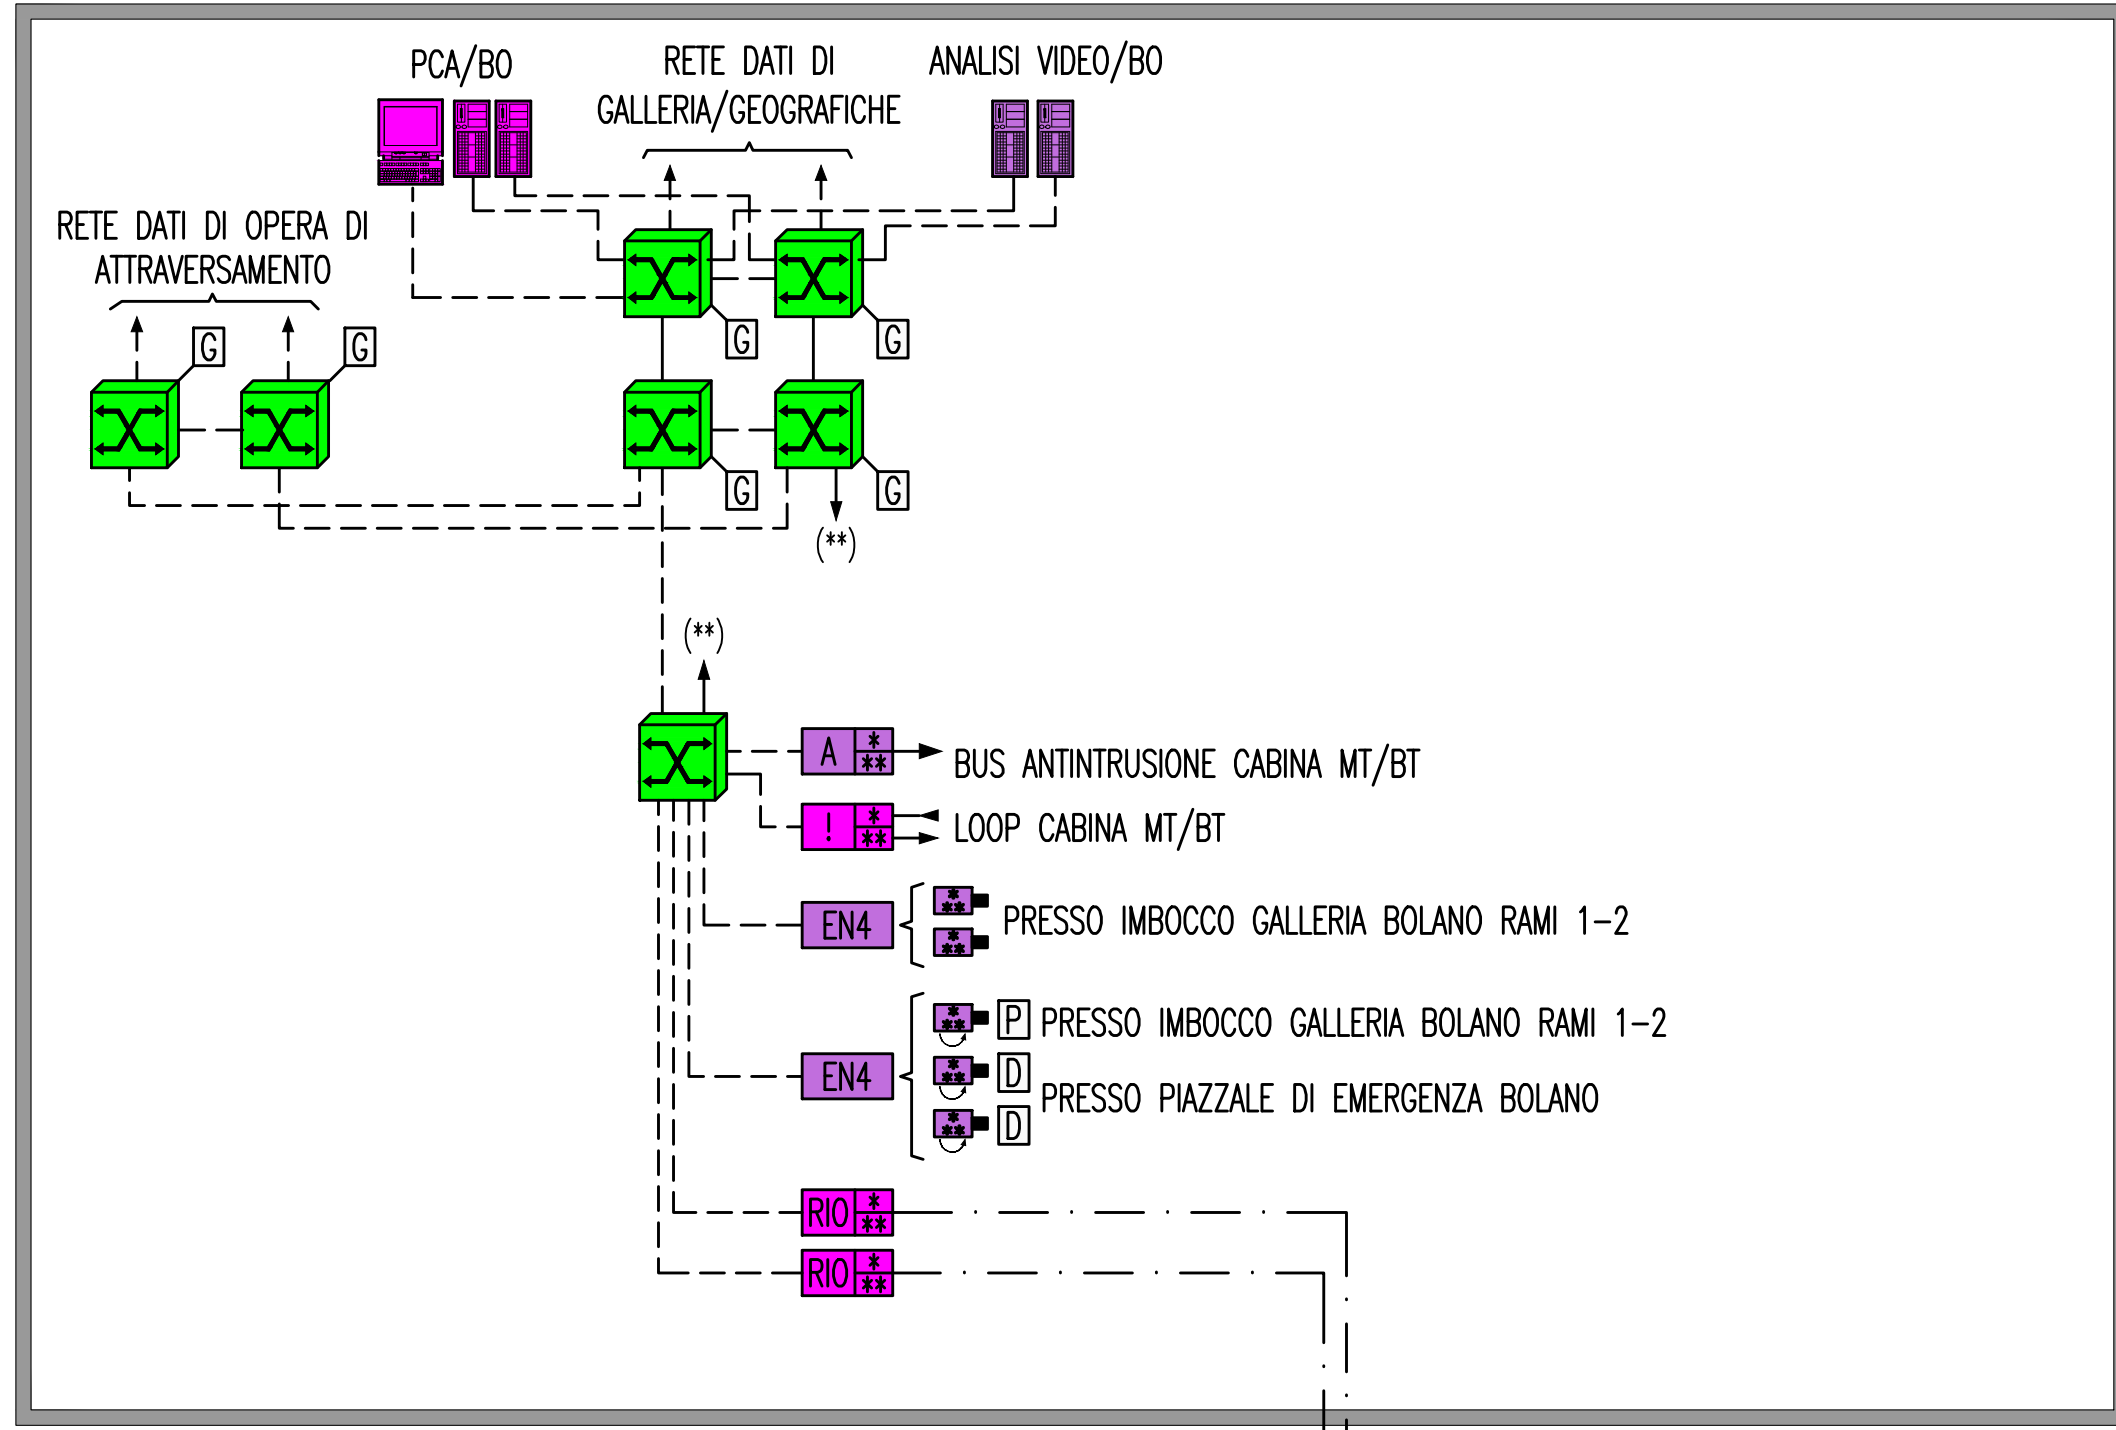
PCA/BO

RETE DATI DI GALLERIA/GEOGRAFICHE

ANALISI VIDEO/BO

RETE DATI DI OPERA DI ATTRAVERSAMENTO

G

G

G

G

G

G

(**)

(**)

A

*
**

BUS ANTINTRUSIONE CABINA MT/BT

!

*
**

LOOP CABINA MT/BT

EN4

*
**

*
**

PRESSO IMBOCCO GALLERIA BOLANO RAMI 1-2

EN4

*
**

P

PRESSO IMBOCCO GALLERIA BOLANO RAMI 1-2

*
**

D

PRESSO PIAZZALE DI EMERGENZA BOLANO

*
**

D

RIO

*
**

RIO

*
**